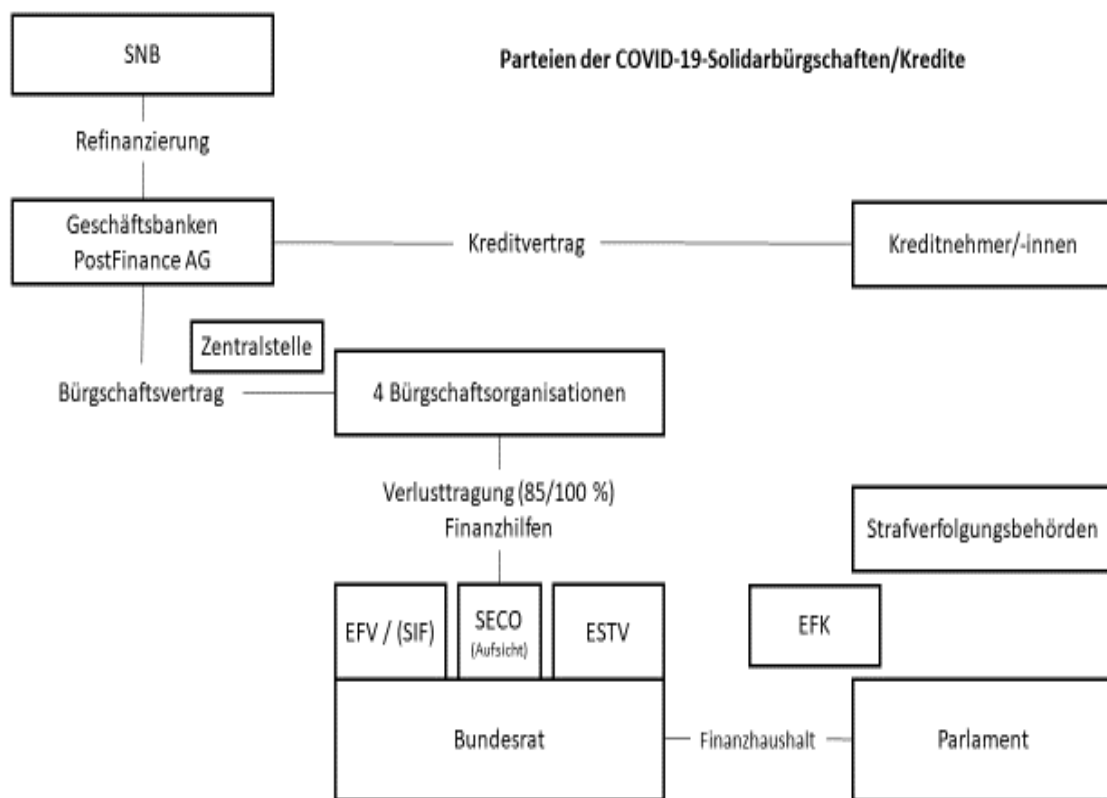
SNB

Parteien der COVID-19-Solidarbürgschaften/Kredite

Refinanzierung

Geschäftsbanken
PostFinance AG

Kreditvertrag

Kreditnehmer/-innen

Zentralstelle

Bürgschaftsvertrag

4 Bürgschaftsorganisationen

Verlusttragung (85/100 %)
Finanzhilfen

Strafverfolgungsbehörden

EFV / (SIF)

SECO
(Aufsicht)

ESTV

EFK

Bundesrat

Finanzhaushalt

Parlament